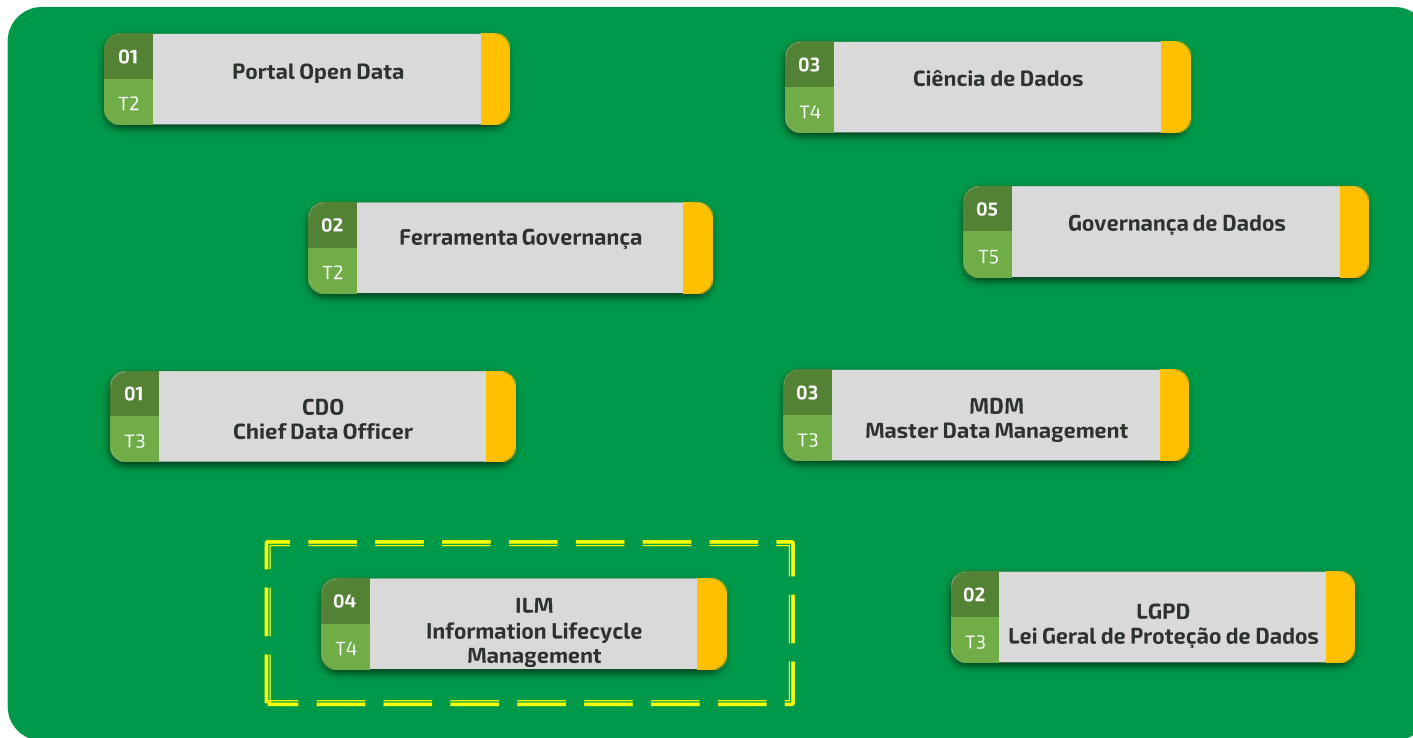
01
T2
Portal Open Data

03
T4
Ciência de Dados

02
T2
Ferramenta Governança

05
T5
Governança de Dados

01
T3
CDO
Chief Data Officer

03
T3
MDM
Master Data Management

04
T4
ILM
Information Lifecycle Management

02
T3
LGPD
Lei Geral de Proteção de Dados